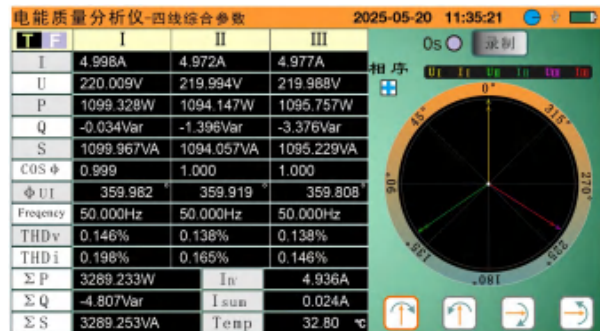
电能质量分析仪-四线综合参数 2025-05-20 11:35:21

T F

| | I | II | III |
|---|---|---|---|
| I | 4.998A | 4.972A | 4.977A |
| U | 220.009V | 219.994V | 219.988V |
| P | 1099.328W | 1094.147W | 1095.757W |
| Q | -0.034Var | -1.396Var | -3.376Var |
| S | 1099.967VA | 1094.057VA | 1095.229VA |
| COS Φ | 0.999 | 1.000 | 1.000 |
| Φ UI | 359.982° | 359.919° | 359.808° |
| Frequency | 50.000Hz | 50.000Hz | 50.000Hz |
| THDv | 0.146% | 0.138% | 0.138% |
| THDi | 0.198% | 0.165% | 0.146% |

| | | | |
|---|---|---|---|
| Σ P | 3289.233W | In | 4.936A |
| Σ Q | -4.807Var | Isum | 0.024A |
| Σ S | 3289.253VA | Temp | 32.80 ℃ |

0s 录制

相序 U1 I1 U2 I2 U3 I3

0° 45° 315° 90° 270° 135° 225° 180°